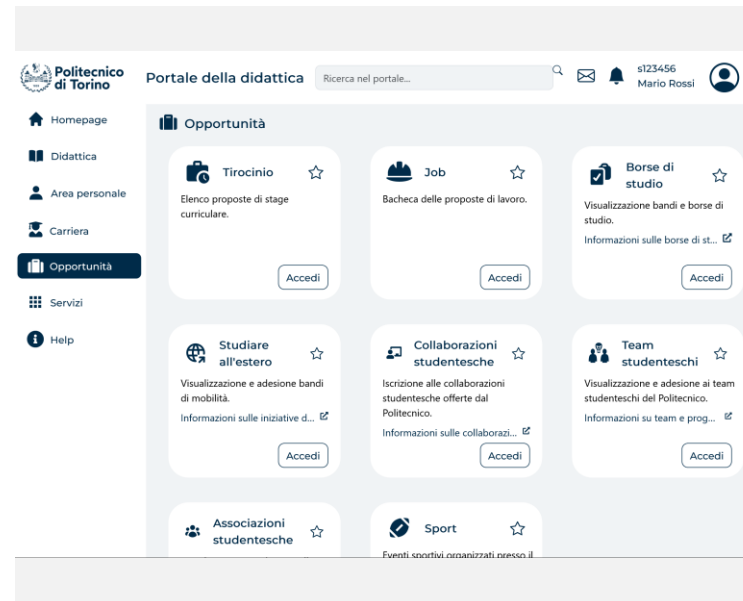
Politecnico di Torino

Portale della didattica

Ricerca nel portale...

s123456
Mario Rossi

Homepage

Didattica

Area personale

Carriera

Opportunità

Servizi

Help

Opportunità

Tirocinio

Elenco proposte di stage curriculare.

Accedi

Job

Bacheca delle proposte di lavoro.

Accedi

Borse di studio

Visualizzazione bandi e borse di studio.

Informazioni sulle borse di st...

Accedi

Studiare all'estero

Visualizzazione e adesione bandi di mobilità.

Informazioni sulle iniziative d...

Accedi

Collaborazioni studentesche

Iscrizione alle collaborazioni studentesche offerte dal Politecnico.

Informazioni sulle collaborazi...

Accedi

Team studenteschi

Visualizzazione e adesione ai team studenteschi del Politecnico.

Informazioni su team e prog...

Accedi

Associazioni studentesche

Sport

Eventi sportivi organizzati presso il